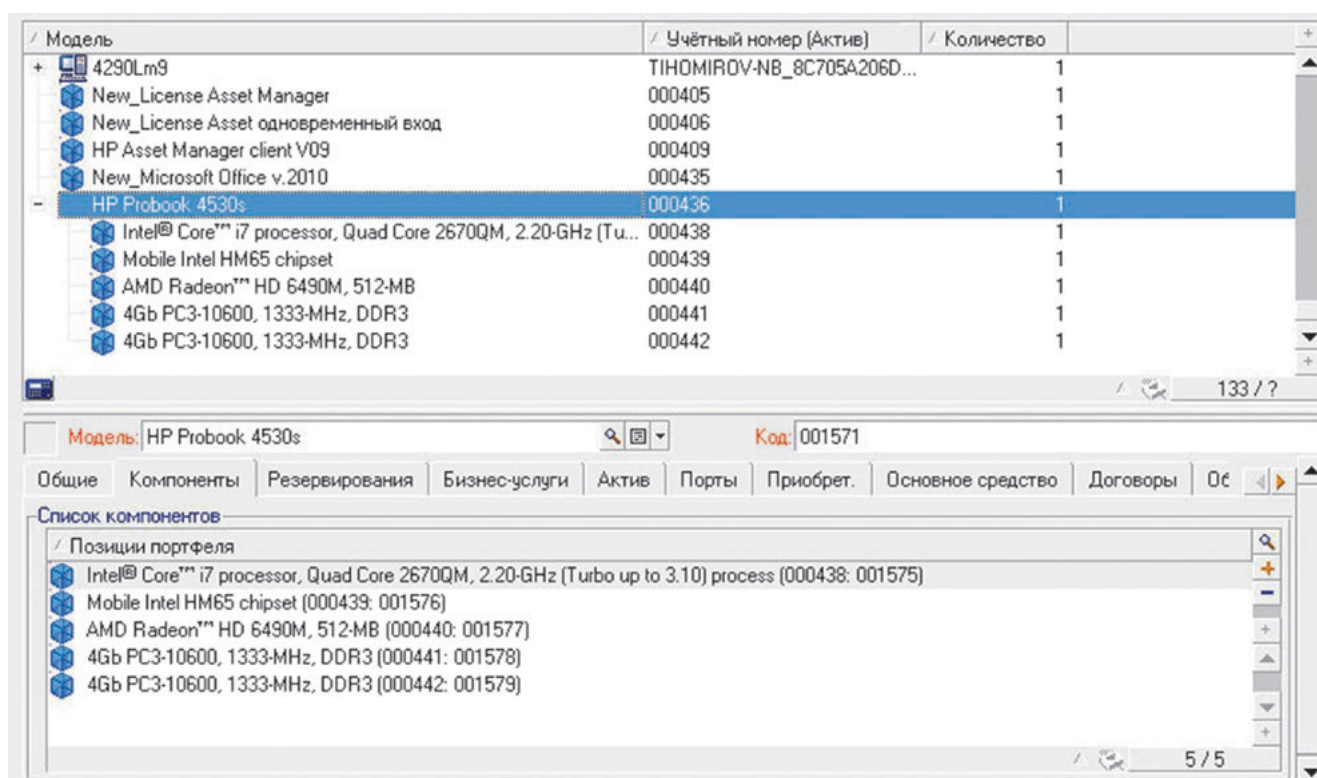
| Модель | Учётный номер (Актив) | Количество |
|---|---|---|
| 4290Lm9 | TIHOMIROV-NB_8C705A206D... | 1 |
| New_License Asset Manager | 000405 | 1 |
| New_License Asset одновременный вход | 000406 | 1 |
| HP Asset Manager client V09 | 000409 | 1 |
| New_Microsoft Office v.2010 | 000435 | 1 |
| HP Probook 4530s | 000436 | 1 |
| Intel® Core™ i7 processor, Quad Core 2670QM, 2.20-GHz (Tu... | 000438 | 1 |
| Mobile Intel HM65 chipset | 000439 | 1 |
| AMD Radeon™ HD 6490M, 512-MB | 000440 | 1 |
| 4Gb PC3-10600, 1333-MHz, DDR3 | 000441 | 1 |
| 4Gb PC3-10600, 1333-MHz, DDR3 | 000442 | 1 |

133 / ?

Модель: HP Probook 4530s

Код: 001571

Общие | Компоненты | Резервирования | Бизнес-услуги | Актив | Порты | Приобрет. | Основное средство | Договоры | Ос

Список компонентов

Позиции портфеля

Intel® Core™ i7 processor, Quad Core 2670QM, 2.20-GHz (Turbo up to 3.10) process (000438: 001575)
Mobile Intel HM65 chipset (000439: 001576)
AMD Radeon™ HD 6490M, 512-MB (000440: 001577)
4Gb PC3-10600, 1333-MHz, DDR3 (000441: 001578)
4Gb PC3-10600, 1333-MHz, DDR3 (000442: 001579)

5 / 5